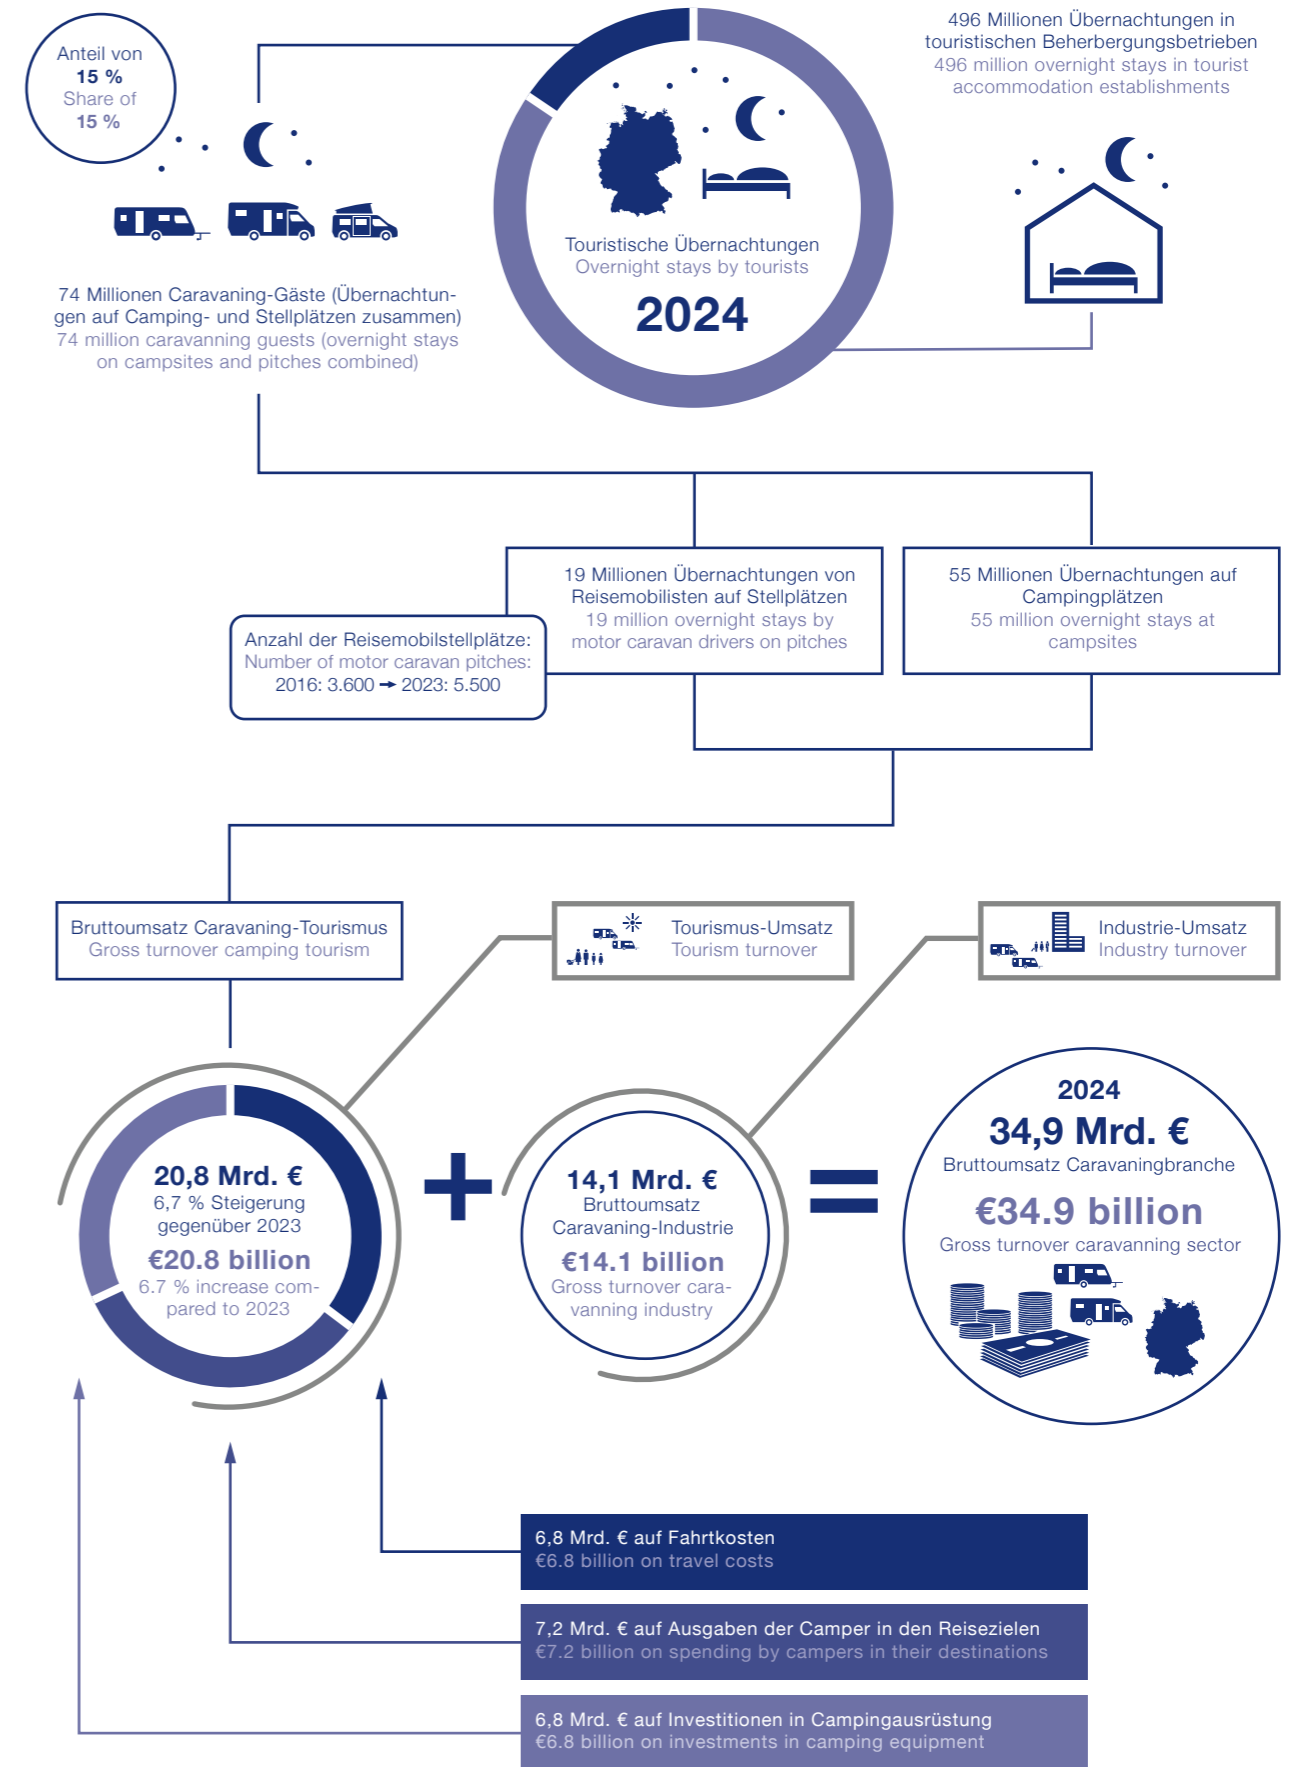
Anteil von
15 %
Share of
15 %

74 Millionen Caravaning-Gäste (Übernachtungen auf Camping- und Stellplätzen zusammen)
74 million caravanning guests (overnight stays on campsites and pitches combined)

Touristische Übernachtungen
Overnight stays by tourists
2024

496 Millionen Übernachtungen in touristischen Beherbergungsbetrieben
496 million overnight stays in tourist accommodation establishments

19 Millionen Übernachtungen von Reisemobilisten auf Stellplätzen
19 million overnight stays by motor caravan drivers on pitches

55 Millionen Übernachtungen auf Campingplätzen
55 million overnight stays at campsites

Anzahl der Reisemobilstellplätze:
Number of motor caravan pitches:
2016: 3.600 ➞ 2023: 5.500

Bruttoumsatz Caravaning-Tourismus
Gross turnover camping tourism

Tourismus-Umsatz
Tourism turnover

Industrie-Umsatz
Industry turnover

20,8 Mrd. €
6,7 % Steigerung gegenüber 2023
€20.8 billion
6.7 % increase compared to 2023

+

14,1 Mrd. €
Bruttoumsatz Caravaning-Industrie
€14.1 billion
Gross turnover caravanning industry

=

2024
34,9 Mrd. €
Bruttoumsatz Caravaningbranche
€34.9 billion
Gross turnover caravanning sector

6,8 Mrd. € auf Fahrtkosten
€6.8 billion on travel costs

7,2 Mrd. € auf Ausgaben der Camper in den Reisezielen
€7.2 billion on spending by campers in their destinations

6,8 Mrd. € auf Investitionen in Campingausrüstung
€6.8 billion on investments in camping equipment